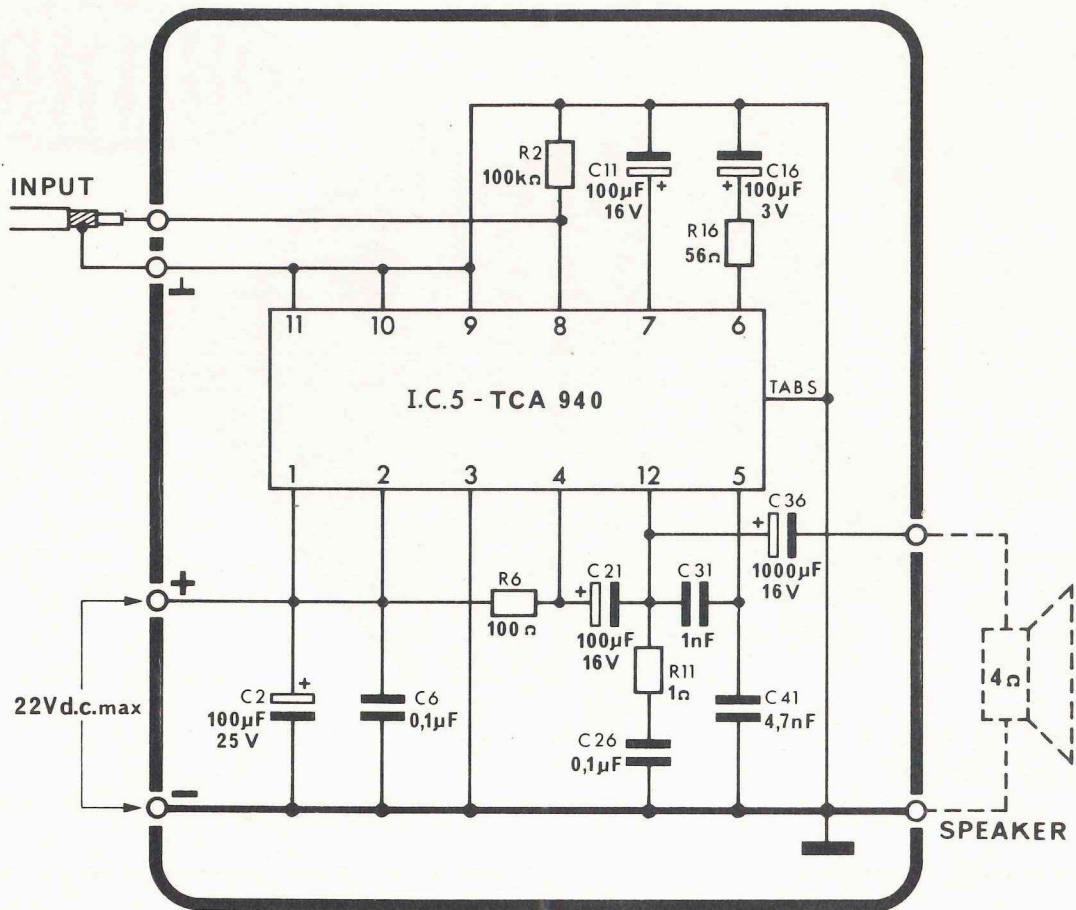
INPUT

R2
100kΩ

C11
100µF
16 V
+

C16
100µF
3V
+

R16
56Ω

11 10 9 8 7 6

TABS

I.C.5 - TCA 940

1 2 3 4 12 5

C 36
1000µF
16 V
+

+

R6
100 Ω

C 21
100µF
16 V
+

C 31
1nF

22Vd.c.max

C2
100µF
25 V
+

C6
0,1µF

R11
1Ω

C 41
4,7nF

C 26
0,1µF

4Ω

SPEAKER